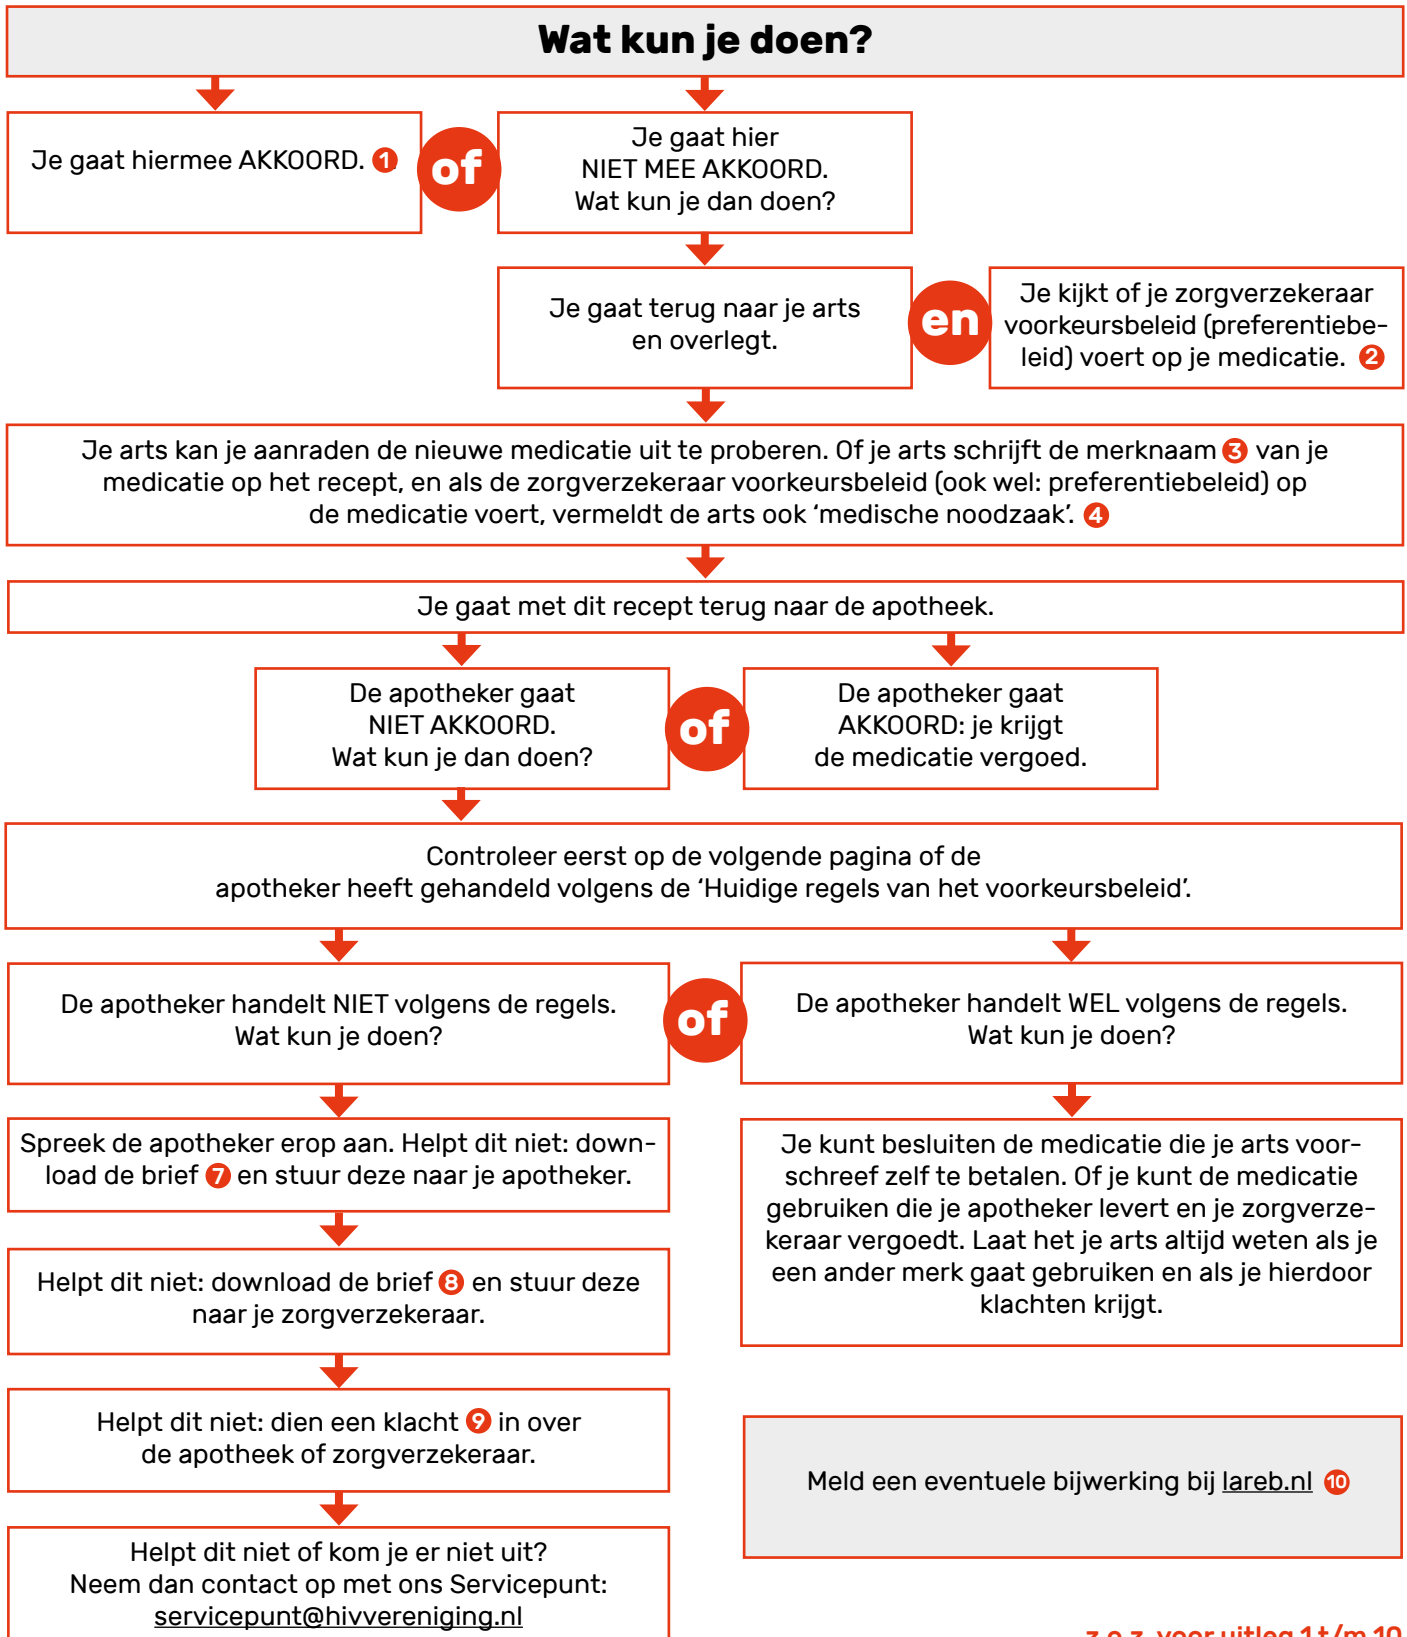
Wat kun je doen?

Je gaat hiermee AKKOORD. 1

of

Je gaat hier NIET MEE AKKOORD. Wat kun je dan doen?

Je gaat terug naar je arts en overlegt.

en

Je kijkt of je zorgverzekeraar voorkeursbeleid (preferentiebeleid) voert op je medicatie. 2

Je arts kan je aanraden de nieuwe medicatie uit te proberen. Of je arts schrijft de merknaam 3 van je medicatie op het recept, en als de zorgverzekeraar voorkeursbeleid (ook wel: preferentiebeleid) op de medicatie voert, vermeldt de arts ook 'medische noodzaak'. 4

Je gaat met dit recept terug naar de apotheek.

De apotheker gaat NIET AKKOORD. Wat kun je dan doen?

of

De apotheker gaat AKKOORD: je krijgt de medicatie vergoed.

Controleer eerst op de volgende pagina of de apotheker heeft gehandeld volgens de 'Huidige regels van het voorkeursbeleid'.

De apotheker handelt NIET volgens de regels. Wat kun je doen?

of

De apotheker handelt WEL volgens de regels. Wat kun je doen?

Spreek de apotheker erop aan. Helpt dit niet: download de brief 7 en stuur deze naar je apotheker.

Helpt dit niet: download de brief 8 en stuur deze naar je zorgverzekeraar.

Helpt dit niet: dien een klacht 9 in over de apotheek of zorgverzekeraar.

Helpt dit niet of kom je er niet uit? Neem dan contact op met ons Servicepunt: servicepunt@hivvereniging.nl

Je kunt besluiten de medicatie die je arts voorschreef zelf te betalen. Of je kunt de medicatie gebruiken die je apotheker levert en je zorgverzekeraar vergoedt. Laat het je arts altijd weten als je een ander merk gaat gebruiken en als je hierdoor klachten krijgt.

Meld een eventuele bijwerking bij lareb.nl 10

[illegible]